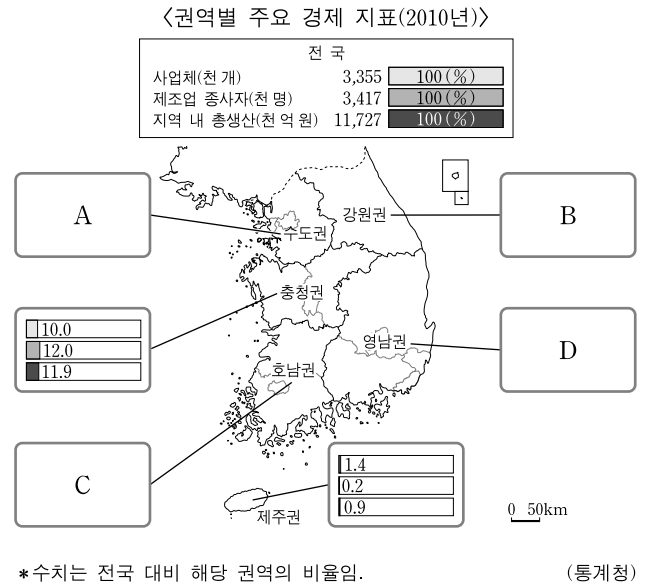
〈권역별 주요 경제 지표(2010년)〉

| 전 국 | | |
|---|---|---|
| 사업체(천 개) | 3,355 | 100(%) |
| 제조업 종사자(천 명) | 3,417 | 100(%) |
| 지역 내 총생산(천 억 원) | 11,727 | 100(%) |

A

B

강원권

수도권

충청권

10.0
12.0
11.9

영남권

D

호남권

C

1.4
0.2
0.9

제주권

0 50km

*수치는 전국 대비 해당 권역의 비율임. (통계청)